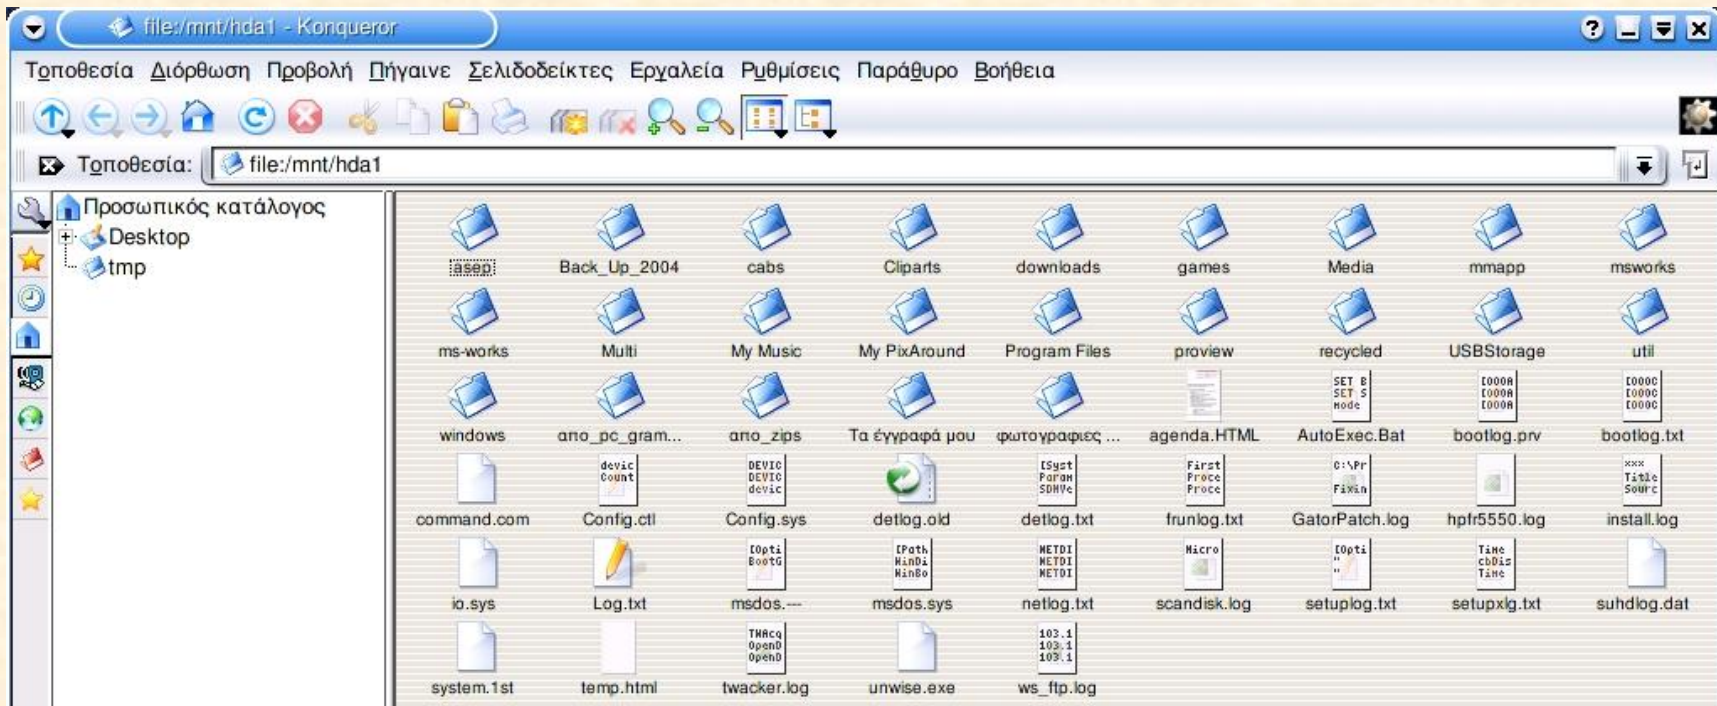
file:/mnt/hda1 - Konqueror

Τοποθεσία Διόρθωση Προβολή Πήγαινε Σελιδοδείκτες Εργαλεία Ρυθμίσεις Παράθυρο Βοήθεια

Τοποθεσία: file:/mnt/hda1

Προσωπικός κατάλογος
Desktop
tmp

asep
Back_Up_2004
cabs
Cliparts
downloads
games
Media
mmapp
msworks
ms-works
Multi
My Music
My PixAround
Program Files
proview
recycled
USBStorage
util
windows
απο_pc_gram...
απο_zips
Τα έγγραφά μου
φωτογραφιες ...
agenda.HTML
AutoExec.Bat
bootlog.prv
bootlog.txt
command.com
Config.ctl
Config.sys
detlog.old
detlog.txt
frunlog.txt
GatorPatch.log
hpfr5550.log
install.log
io.sys
Log.txt
msdos.---
msdos.sys
netlog.txt
scandisk.log
setuplog.txt
setupxlg.txt
suhdlog.dat
system.1st
temp.html
twacker.log
unwise.exe
ws_ftp.log